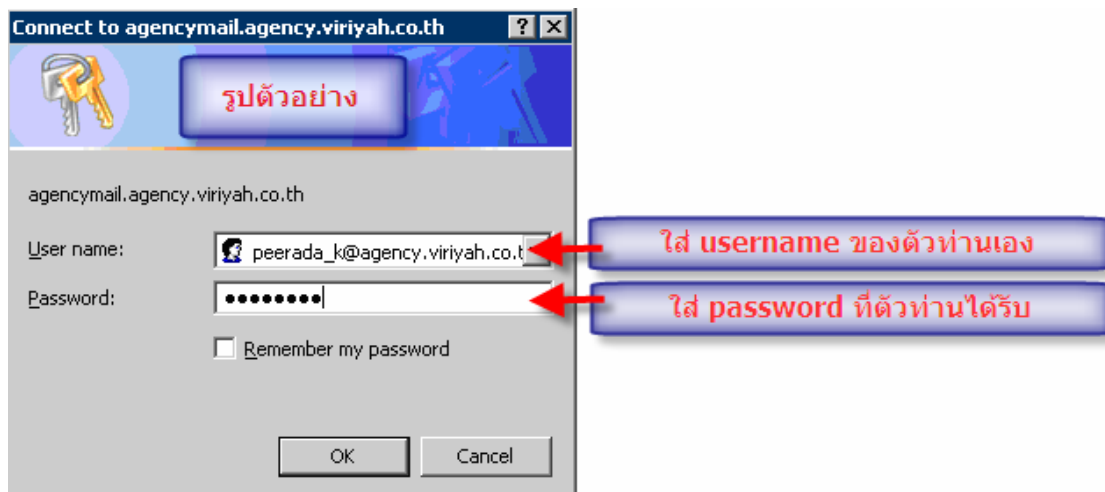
Connect to agencymail.agency.viriyah.co.th

? X

รูปตัวอย่าง

agencymail.agency.viriyah.co.th

User name: peerada_k@agency.viriyah.co.t

ใส่ username ของตัวท่านเอง

Password: ••••••••

ใส่ password ที่ตัวท่านได้รับ

Remember my password

OK

Cancel